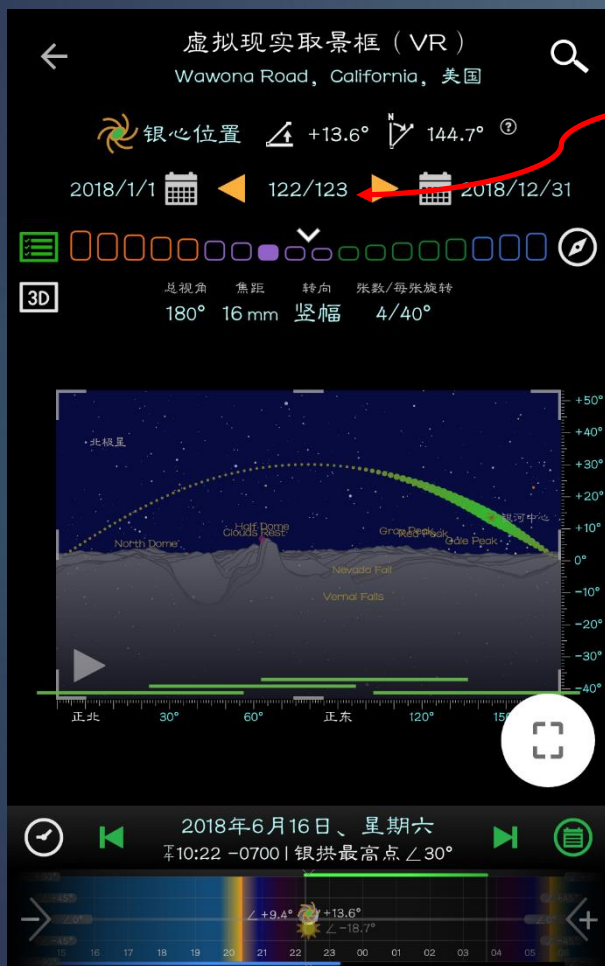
虚拟现实取景框（VR）
Wawona Road, California, 美国

银心位置 +13.6° 144.7° ?

2018/1/1 122/123 2018/12/31

3D

总视角 180°
焦距 16 mm
转向 竖幅
张数/每张旋转 4/40°

北极星
Half Dome
Clouds Rest
North Dome
Gray Peak
Red Peak
Gale Peak
银河中心
Nevada Fall
Vernal Falls

+50°
+40°
+30°
+20°
+10°
0°
-10°
-20°
-30°
-40°

正北 30° 60° 正东 120° 150°

2018年6月16日、星期六
T 10:22 -0700 | 银拱最高点 ∠30°

∠+9.4° ∠+13.6° ∠-18.7°
16 17 18 19 20 21 22 23 00 01 02 03 04 05